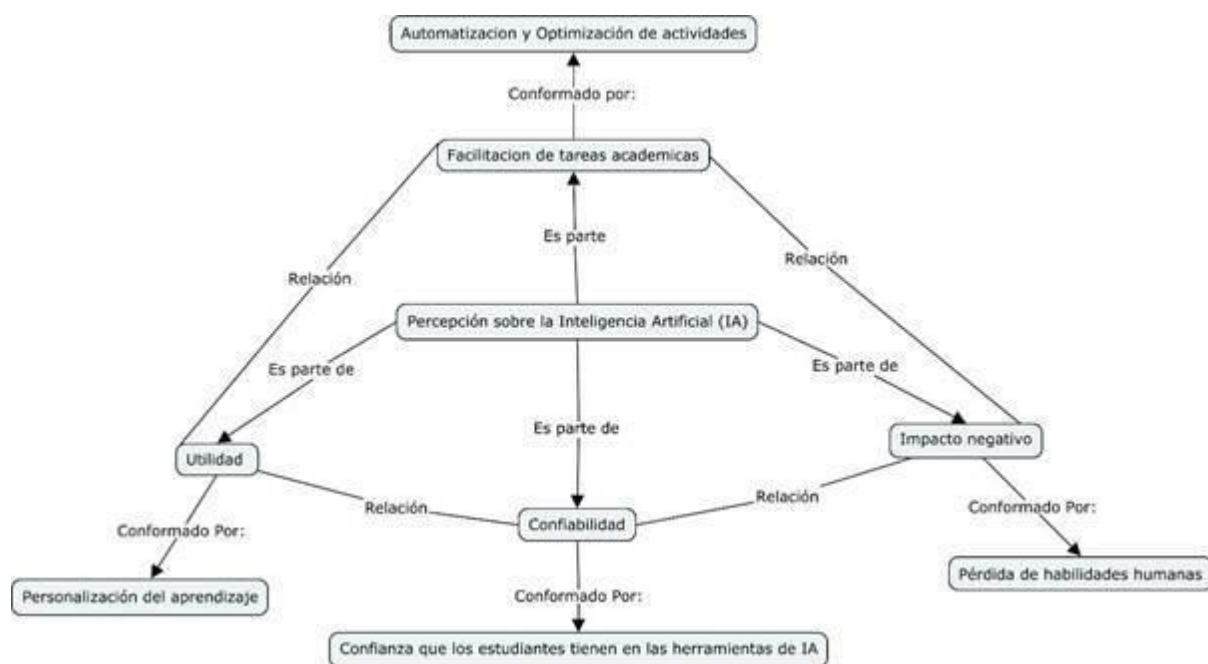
Automatizacion y Optimización de actividades

Conformado por:

Facilitacion de tareas academicas

Relación

Es parte

Relación

Percepción sobre la Inteligencia Artificial (IA)

Es parte de

Es parte de

Es parte de

Utilidad

Impacto negativo

Relación

Confiabilidad

Relación

Conformado Por:

Conformado Por:

Personalización del aprendizaje

Conformado Por:

Pérdida de habilidades humanas

Confianza que los estudiantes tienen en las herramientas de IA